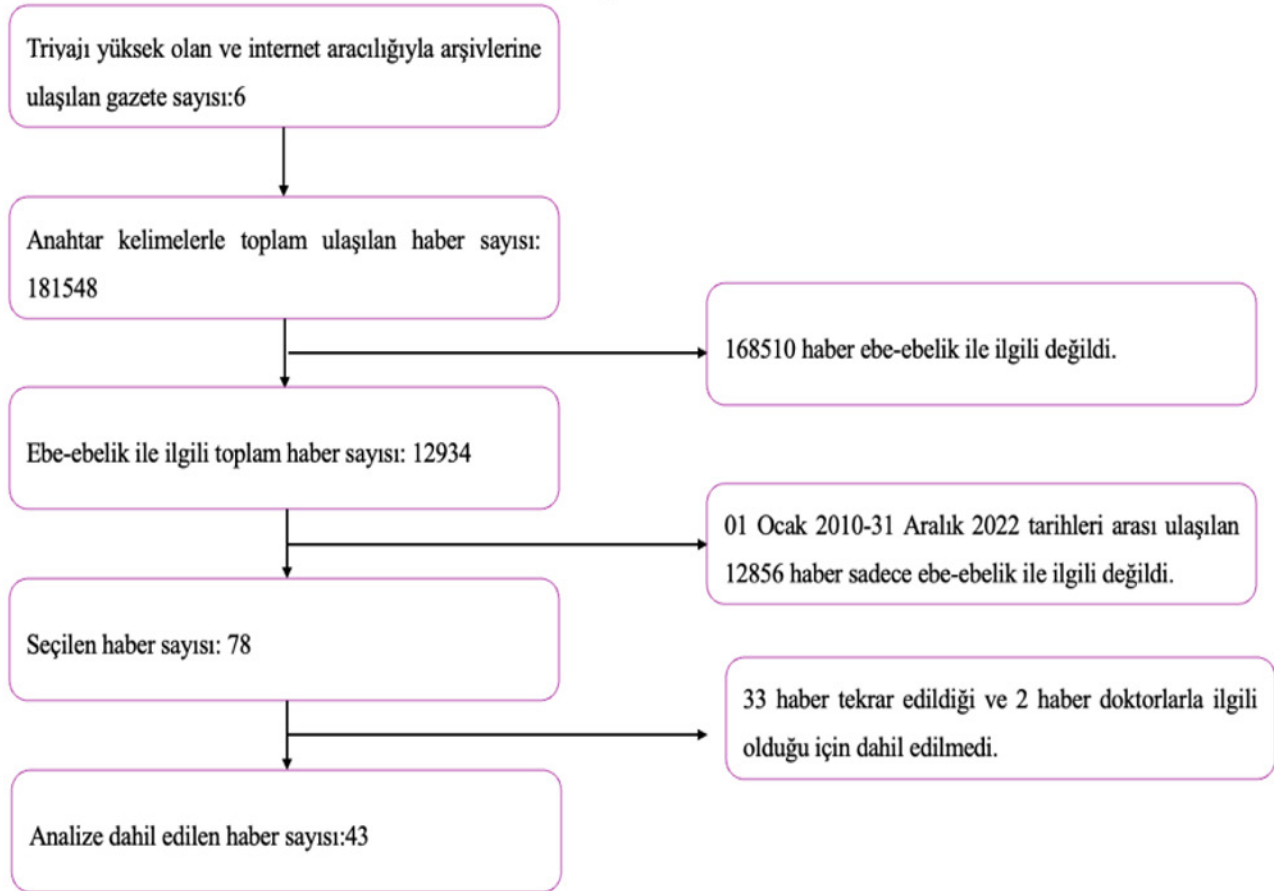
Triyajı yüksek olan ve internet aracılığıyla arşivlerine ulaşılan gazete sayısı:6

Anahtar kelimelerle toplam ulaşılan haber sayısı: 181548

168510 haber ebe-ebelik ile ilgili değildi.

Ebe-ebelik ile ilgili toplam haber sayısı: 12934

01 Ocak 2010-31 Aralık 2022 tarihleri arası ulaşılan 12856 haber sadece ebe-ebelik ile ilgili değildi.

Seçilen haber sayısı: 78

33 haber tekrar edildiği ve 2 haber doktorlarla ilgili olduğu için dahil edilmedi.

Analize dahil edilen haber sayısı:43